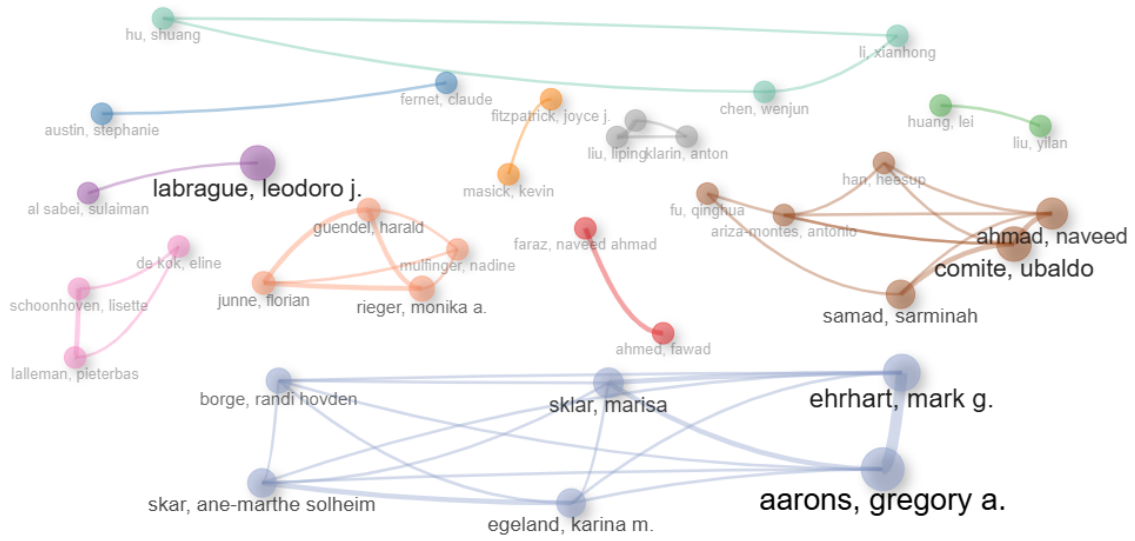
hu, shuang
li, xianhong
fernet, claude
austin, stephanie
chen, wenjun
fitzpatrick, joyce j.
huang, lei
liu, yilan
liu, liping
klarin, anton
labrague, leodoro j.
masick, kevin
han, heesup
al sabei, sulaiman
fu, qinghua
ariza-montes, antonio
ahmad, naveed
guendel, harald
faraz, naveed ahmad
comite, ubaldo
de kok, eline
mulfinger, nadine
schoonhoven, lisette
junne, florian
rieger, monika a.
samad, sarminah
ahmed, fawad
lalleman, pieterbas
borge, randi hovden
sklar, marisa
ehrhart, mark g.
skar, ane-marthe solheim
aarons, gregory a.
egeland, karina m.